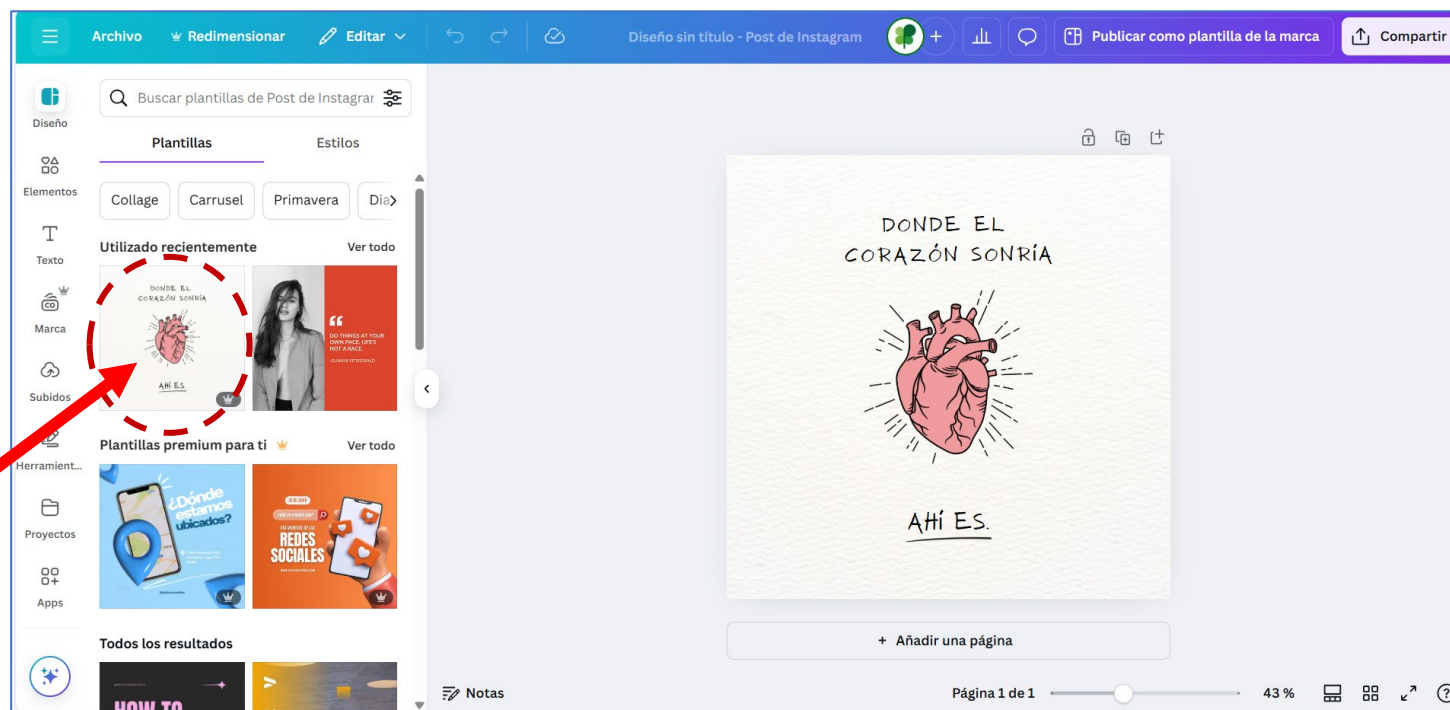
Archivo Redimensionar Editar Diseño sin título - Post de Instagram Publicar como plantilla de la marca Compartir

Diseño
Elementos
Texto
Marca
Subidos
Herramient...
Proyectos
Apps

Buscar plantillas de Post de Instagram

Plantillas Estilos

Collage Carrusel Primavera Día

Utilizado recientemente Ver todo

DONDE EL CORAZÓN SONRÍA
AHÍ ES.

DO THINGS AT YOUR OWN PACE. LIFE'S NOT A RACE.

Plantillas premium para ti Ver todo

¿Dónde estamos ubicados?

REDES SOCIALES

Todos los resultados

HOW TO

DONDE EL CORAZÓN SONRÍA

AHÍ ES.

+ Añadir una página

Notas Página 1 de 1 43 %